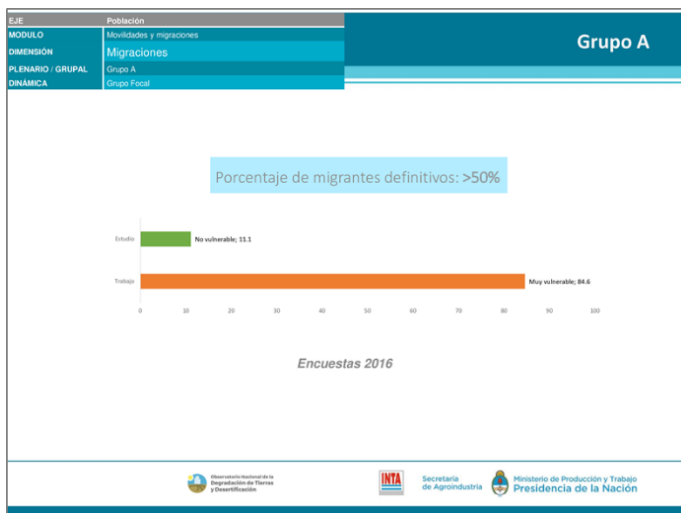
| EJE | Población |
|---|---|
| MODULO | Movilidades y migraciones |
| DIMENSIÓN | Migraciones |
| PLENARIO / GRUPAL | Grupo A |
| DINÁMICA | Grupo Focal |

Grupo A

Porcentaje de migrantes definitivos: >50%

Estudio
No vulnerable; 11.1
Trabajo
Muy vulnerable; 84.6

0 10 20 30 40 50 60 70 80 90 100

Encuestas 2016

Observatorio Nacional de la Degradación de Tierras y Desertificación

INTA

Secretaría de Agroindustria

Ministerio de Producción y Trabajo
Presidencia de la Nación